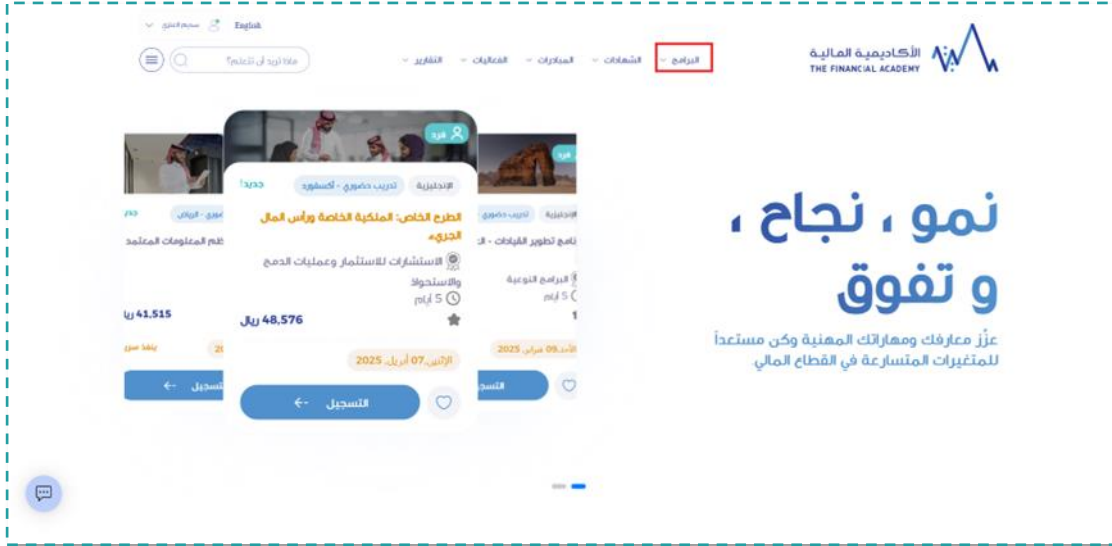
English تسجيل الدخول

الأكاديمية المالية
THE FINANCIAL ACADEMY

البرامج الشهادات المبادرات الفعاليات التقارير

ماذا تريد أن تتعلم؟

نمو ، نجاح ، و تفوق

عزِّز معارفك ومهاراتك المهنية وكن مستعداً للمتغيرات المتسارعة في القطاع المالي

فرد

جديد! تدريب حضوري - أكسفورد الإنجليزية

الطرح الخاص: الملكية الخاصة ورأس المال الجريء

الاستشارات للاستثمار وعمليات الدمج والاستحواذ

5 أيام

48,576 ريال

الإثنين، 07 أبريل، 2025

التسجيل

فرد

الإنجليزية تدريب حضوري

برنامج تطوير القيادات - ال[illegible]

البرامج النوعية

5 أيام

الأحد، 09 مارس، 2025

التسجيل

حضوري - الرياض

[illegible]ظم المعلومات المعتمد

41,515 ريا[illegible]

ينفذ سو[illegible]

التسجيل